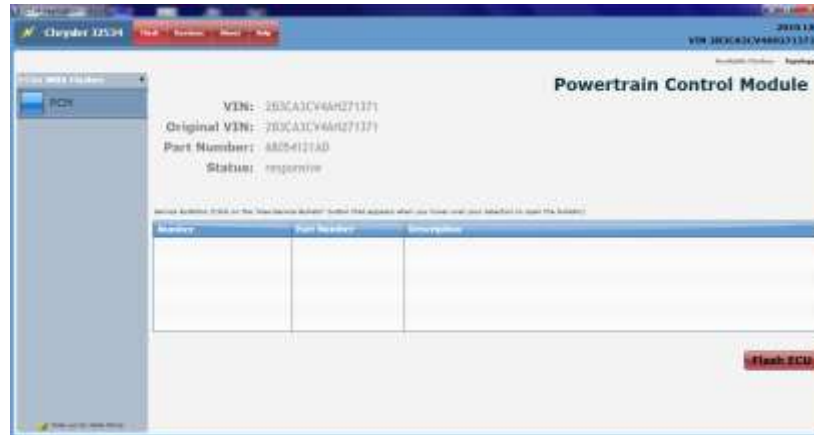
Chrysler J2534

Home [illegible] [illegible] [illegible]

2011 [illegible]
VIN 2B3CA3CV4AH271371

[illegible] Topology

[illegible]

PCM

Powertrain Control Module

VIN: 2B3CA3CV4AH271371
Original VIN: 2B3CA3CV4AH271371
Part Number: 68054121AD
Status: responsive

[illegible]

| Number | Part Number | Description |
|---|---|---|
| | | |

Flash ECU

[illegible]